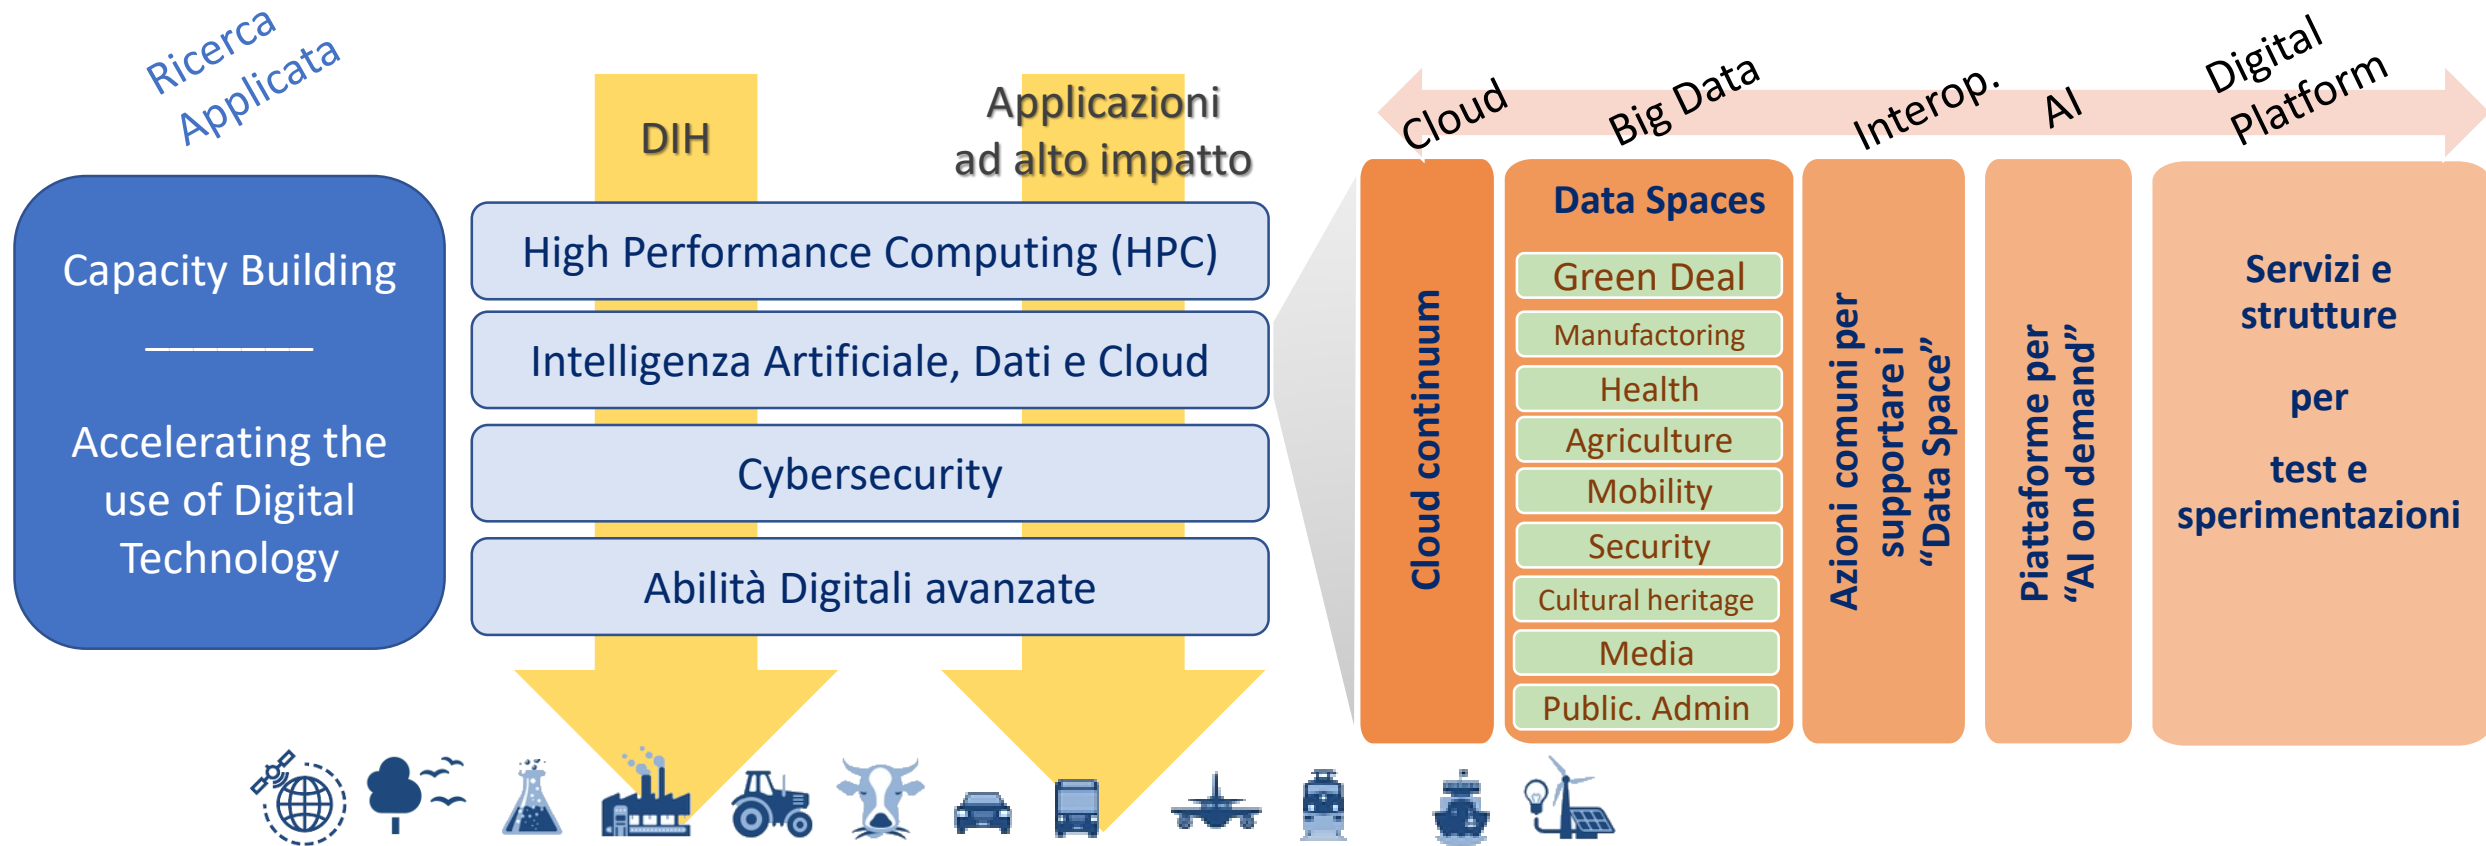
Ricerca Applicata

DIH

Applicazioni ad alto impatto

Cloud

Big Data

Interop.

AI

Digital Platform

Capacity Building

________

Accelerating the use of Digital Technology

High Performance Computing (HPC)

Intelligenza Artificiale, Dati e Cloud

Cybersecurity

Abilità Digitali avanzate

Cloud continuum

Data Spaces

Green Deal

Manufactoring

Health

Agriculture

Mobility

Security

Cultural heritage

Media

Public. Admin

Azioni comuni per supportare i "Data Space"

Piattaforme per "AI on demand"

Servizi e strutture

per

test e sperimentazioni